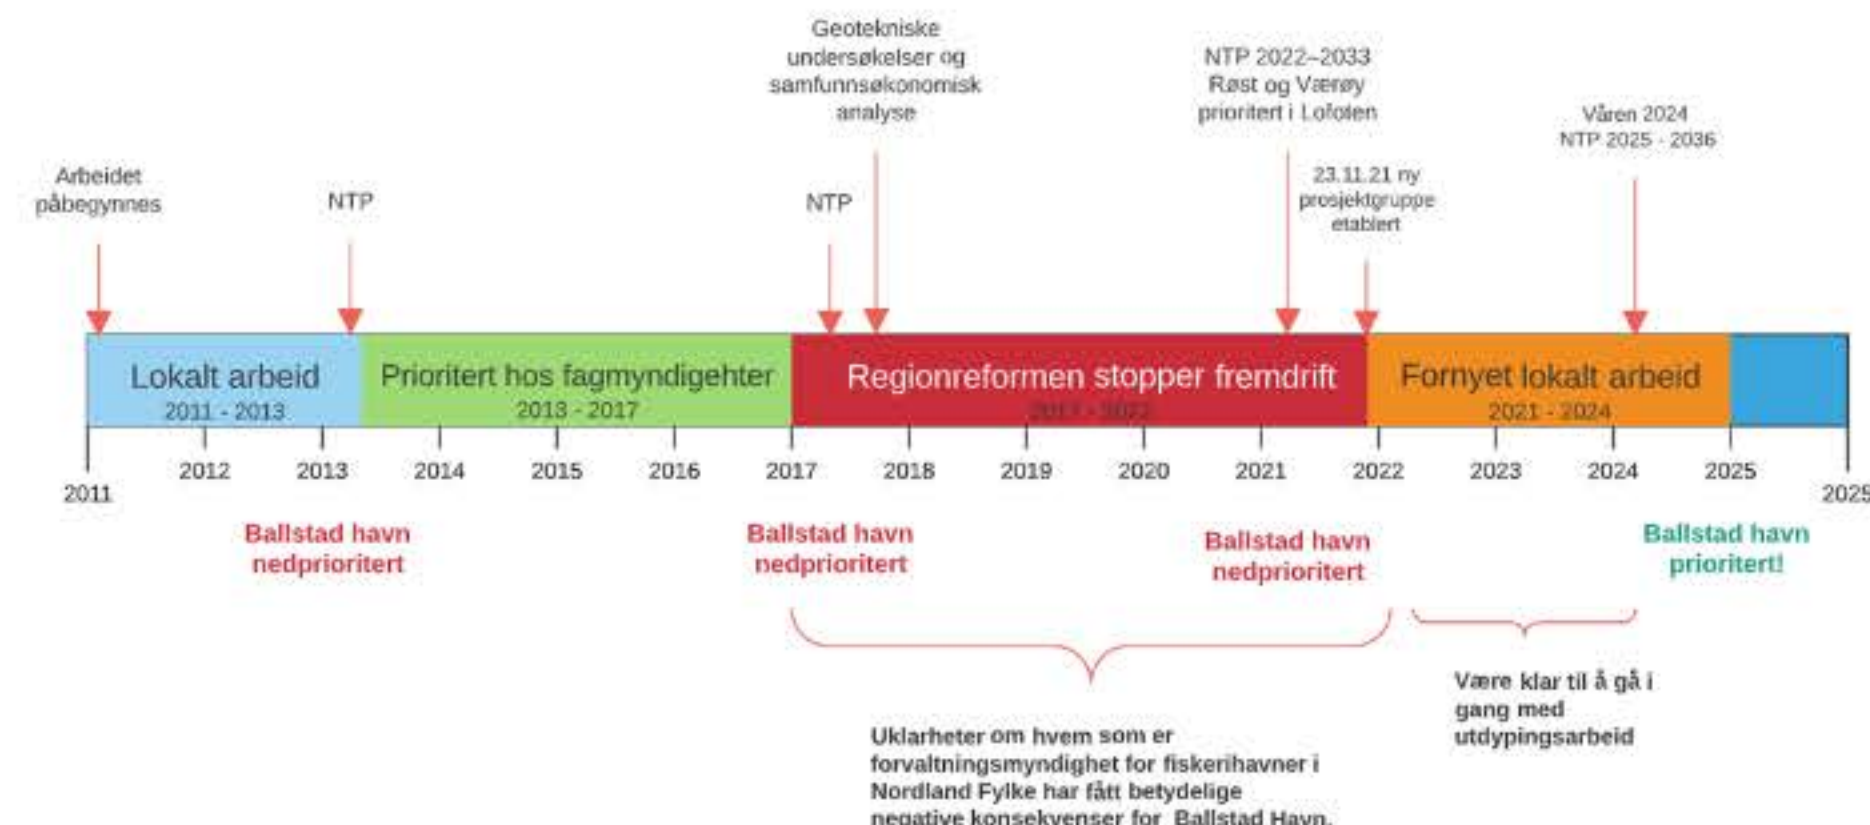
Geotekniske undersøkelser og samfunnsøkonomisk analyse

NTP 2022–2033 Røst og Værøy prioritert i Lofoten

Våren 2024 NTP 2025 - 2036

Arbeidet påbegynnes

NTP

NTP

23.11.21 ny prosjektgruppe etablert

Lokalt arbeid
2011 - 2013

Prioritert hos fagmyndigehter
2013 - 2017

Regionreformen stopper fremdrift
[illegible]

Fornyet lokalt arbeid
2021 - 2024

2011 2012 2013 2014 2015 2016 2017 2018 2019 2020 2021 2022 2023 2024 2025 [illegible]

Ballstad havn nedprioritert

Ballstad havn nedprioritert

Ballstad havn nedprioritert

Ballstad havn prioritert!

Være klar til å gå i gang med utdypingsarbeid

Uklarheter om hvem som er forvaltningsmyndighet for fiskerihavner i Nordland Fylke har fått betydelige negative konsekvenser for Ballstad Havn.